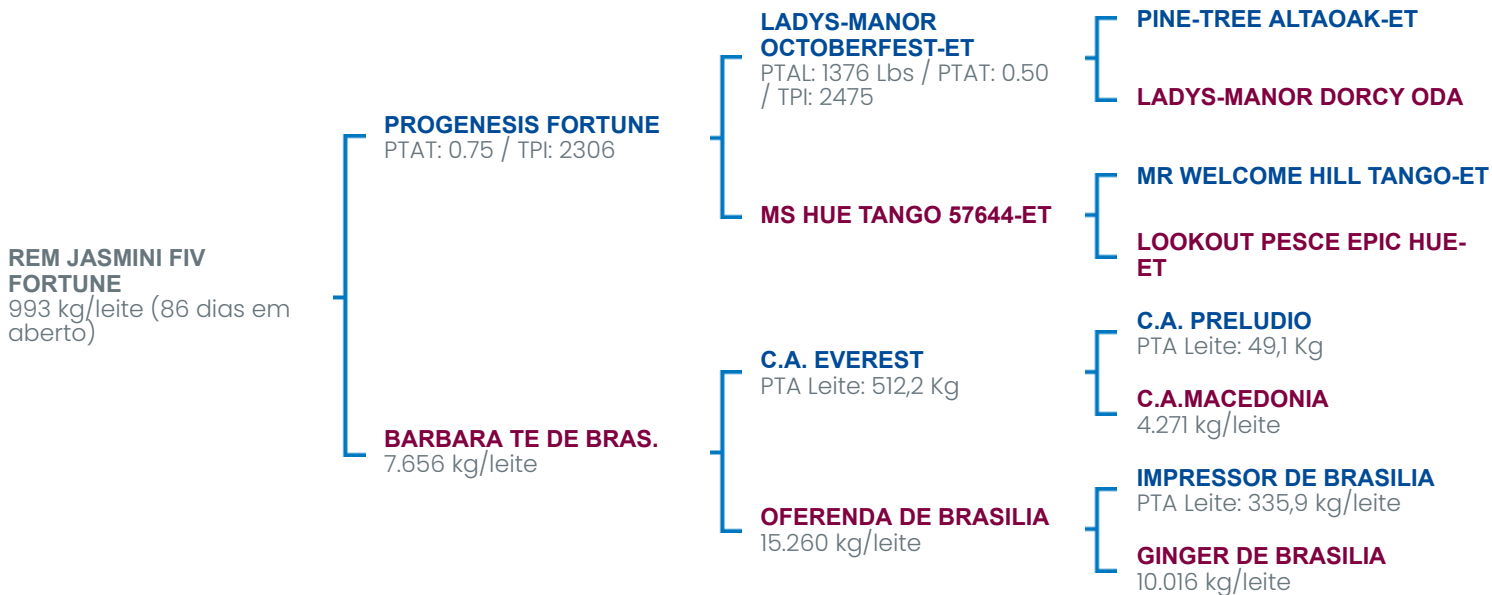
REM JASMINI FIV FORTUNE
993 kg/leite (86 dias em aberto)

PROGENESIS FORTUNE
PTAT: 0.75 / TPI: 2306

BARBARA TE DE BRAS.
7.656 kg/leite

LADYS-MANOR OCTOBERFEST-ET
PTAL: 1376 Lbs / PTAT: 0.50 / TPI: 2475

MS HUE TANGO 57644-ET

C.A. EVEREST
PTA Leite: 512,2 Kg

OFERENDA DE BRASILIA
15.260 kg/leite

PINE-TREE ALTAOAK-ET

LADYS-MANOR DORCY ODA

MR WELCOME HILL TANGO-ET

LOOKOUT PESCE EPIC HUE-ET

C.A. PRELUDIO
PTA Leite: 49,1 Kg

C.A.MACEDONIA
4.271 kg/leite

IMPRESSOR DE BRASILIA
PTA Leite: 335,9 kg/leite

GINGER DE BRASILIA
10.016 kg/leite